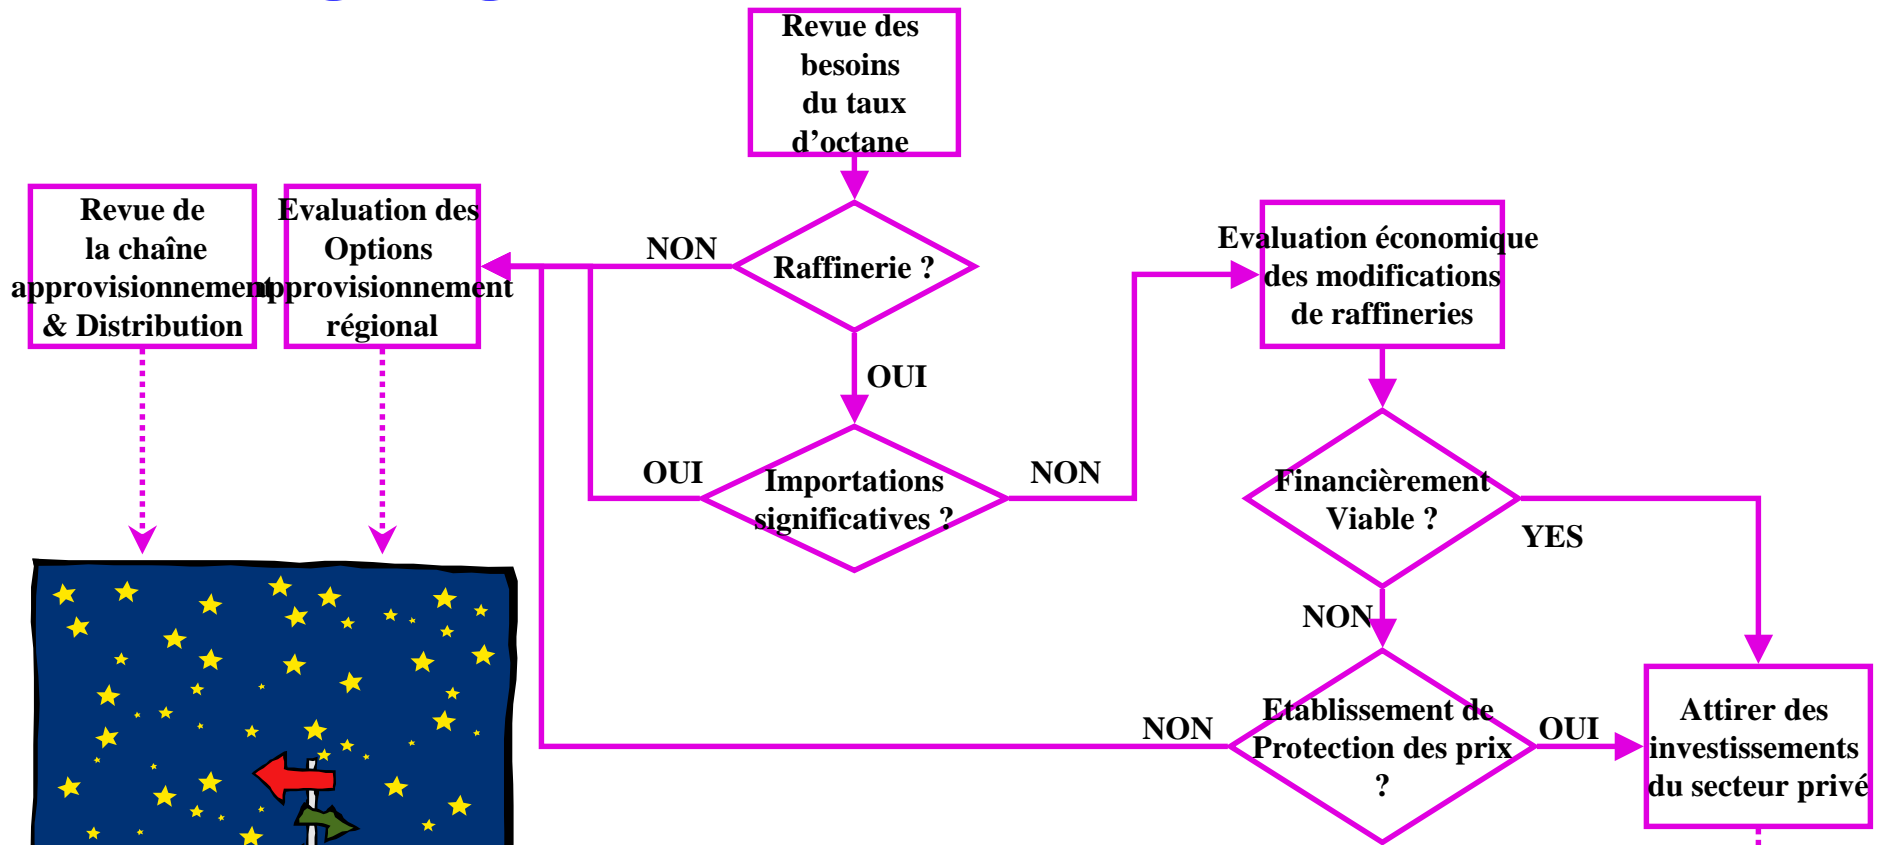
Revue des besoins du taux d’octane

Raffinerie ?

NON

OUI

Revue de la chaîne approvisionnement & Distribution

Evaluation des Options approvisionnement régional

Importations significatives ?

OUI

NON

Evaluation économique des modifications de raffineries

Financièrement Viable ?

YES

NON

Etablissement de Protection des prix ?

NON

OUI

Attirer des investissements du secteur privé